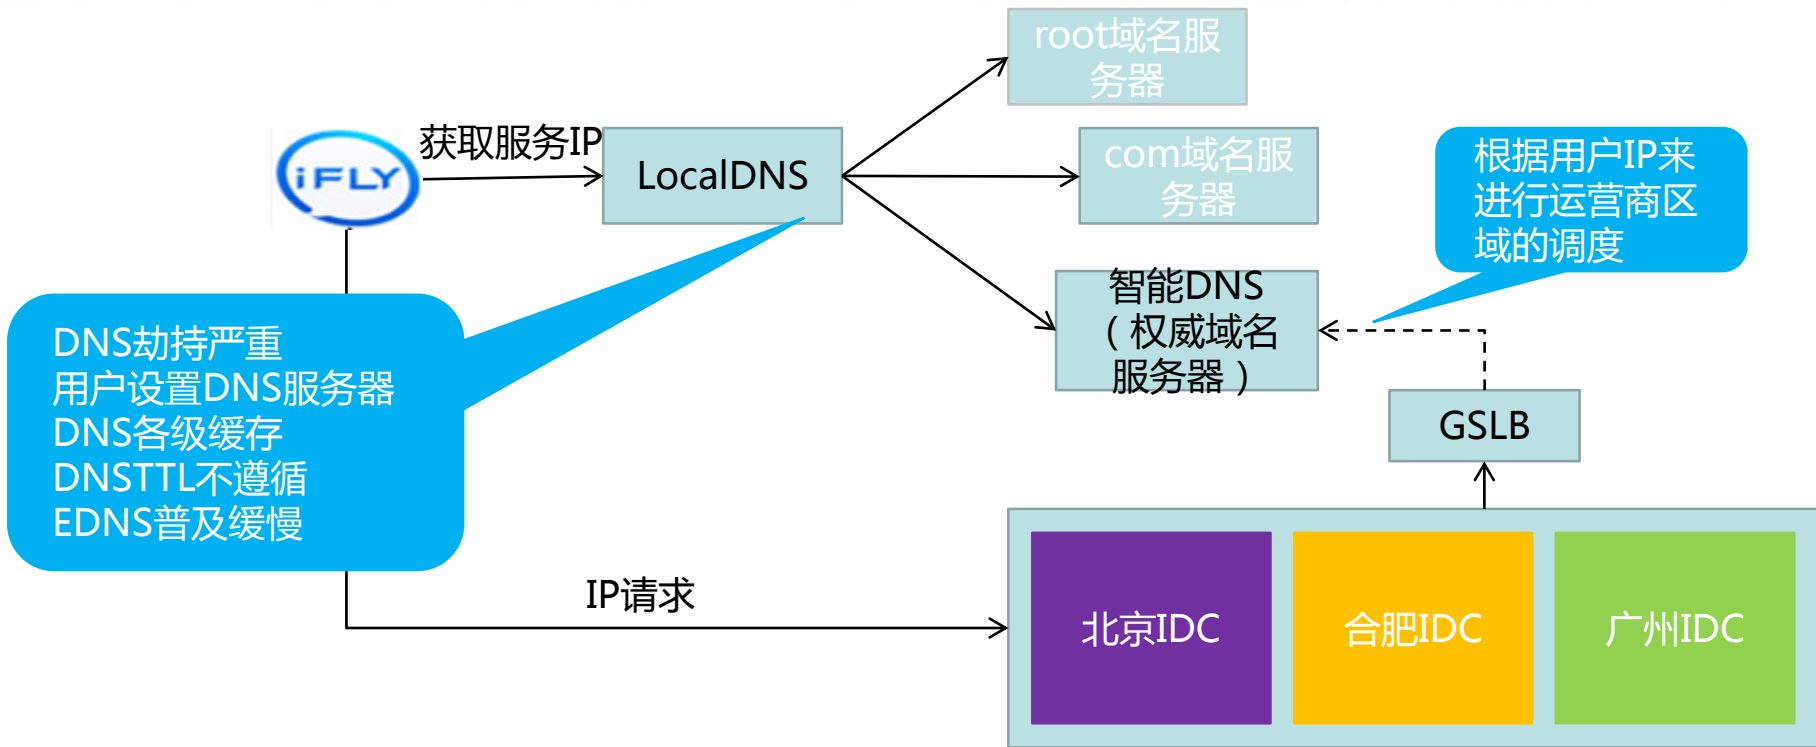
root域名服务器

iFLY

获取服务IP

LocalDNS

com域名服务器

根据用户IP来进行运营商区域的调度

智能DNS（权威域名服务器）

DNS劫持严重
用户设置DNS服务器
DNS各级缓存
DNSTTL不遵循
EDNS普及缓慢

GSLB

IP请求

北京IDC

合肥IDC

广州IDC